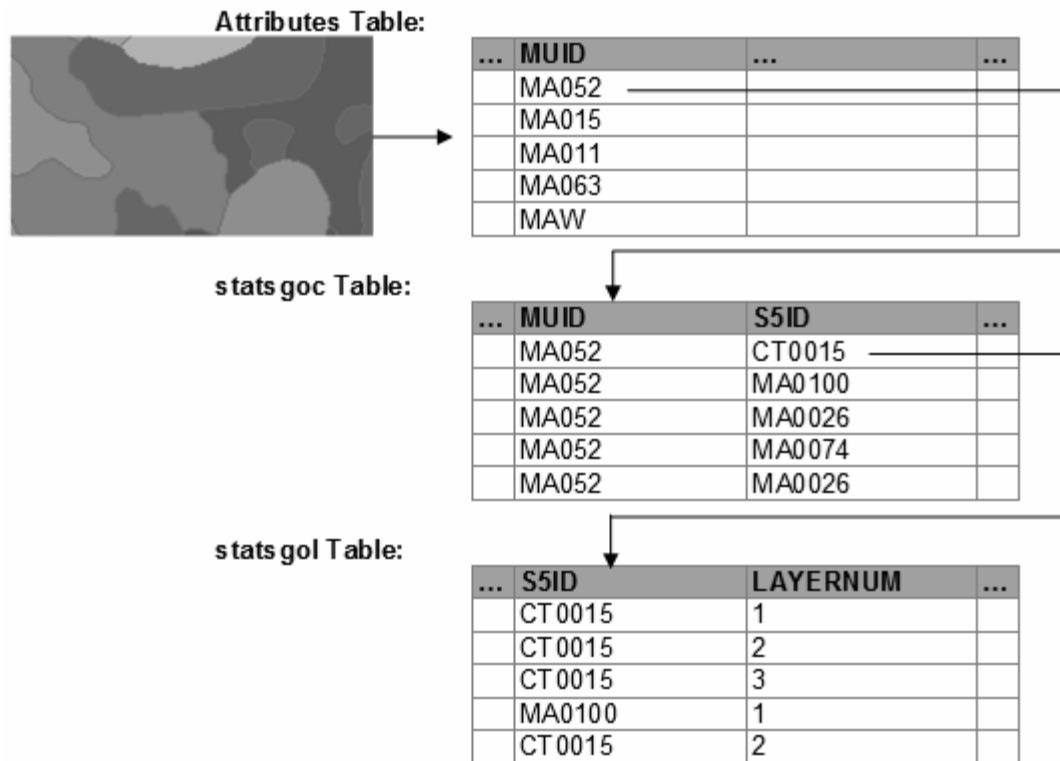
Attributes Table:

| ... | MUID | ... | ... |
|---|---|---|---|
| | MA052 | | |
| | MA015 | | |
| | MA011 | | |
| | MA063 | | |
| | MAW | | |

statsgoc Table:

| ... | MUID | S5ID | ... |
|---|---|---|---|
| | MA052 | CT0015 | |
| | MA052 | MA0100 | |
| | MA052 | MA0026 | |
| | MA052 | MA0074 | |
| | MA052 | MA0026 | |

statsgol Table:

| ... | S5ID | LAYERNUM | ... |
|---|---|---|---|
| | CT0015 | 1 | |
| | CT0015 | 2 | |
| | CT0015 | 3 | |
| | MA0100 | 1 | |
| | CT0015 | 2 | |